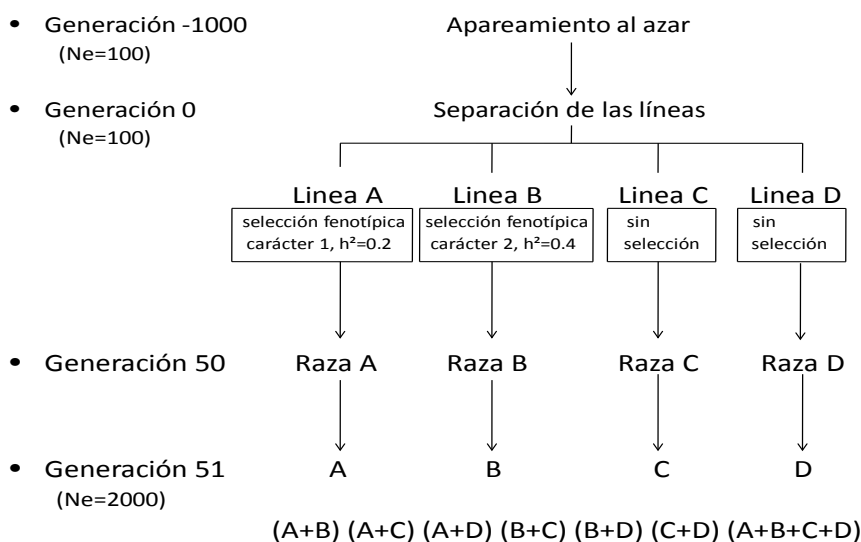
• Generación -1000
(Ne=100)

Apareamiento al azar

• Generación 0
(Ne=100)

Separación de las líneas

Linea A
selección fenotípica carácter 1, $h^2=0.2$

Linea B
selección fenotípica carácter 2, $h^2=0.4$

Linea C
sin selección

Linea D
sin selección

• Generación 50

Raza A Raza B Raza C Raza D

• Generación 51
(Ne=2000)

A B C D

(A+B) (A+C) (A+D) (B+C) (B+D) (C+D) (A+B+C+D)